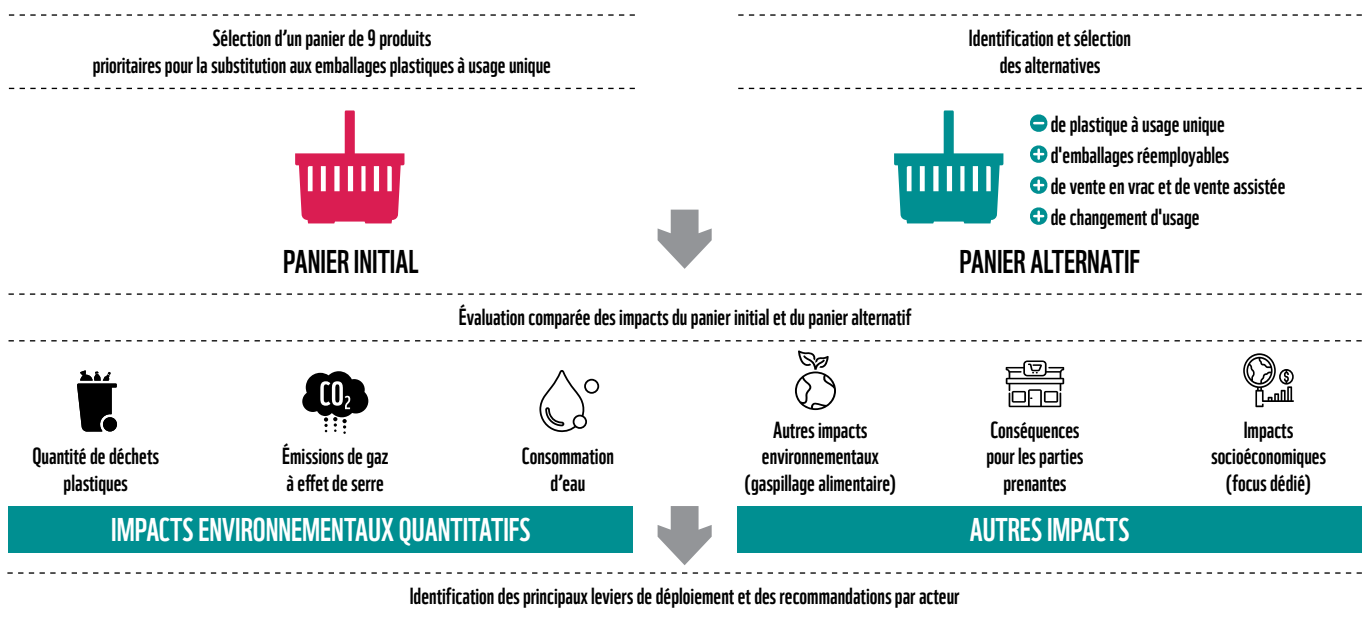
Sélection d'un panier de 9 produits prioritaires pour la substitution aux emballages plastiques à usage unique

Identification et sélection des alternatives

PANIER INITIAL

− de plastique à usage unique
+ d'emballages réemployables
+ de vente en vrac et de vente assistée
+ de changement d'usage

PANIER ALTERNATIF

Évaluation comparée des impacts du panier initial et du panier alternatif

$CO_2$

Quantité de déchets plastiques

Émissions de gaz à effet de serre

Consommation d'eau

Autres impacts environnementaux (gaspillage alimentaire)

Conséquences pour les parties prenantes

Impacts socioéconomiques (focus dédié)

IMPACTS ENVIRONNEMENTAUX QUANTITATIFS

AUTRES IMPACTS

Identification des principaux leviers de déploiement et des recommandations par acteur